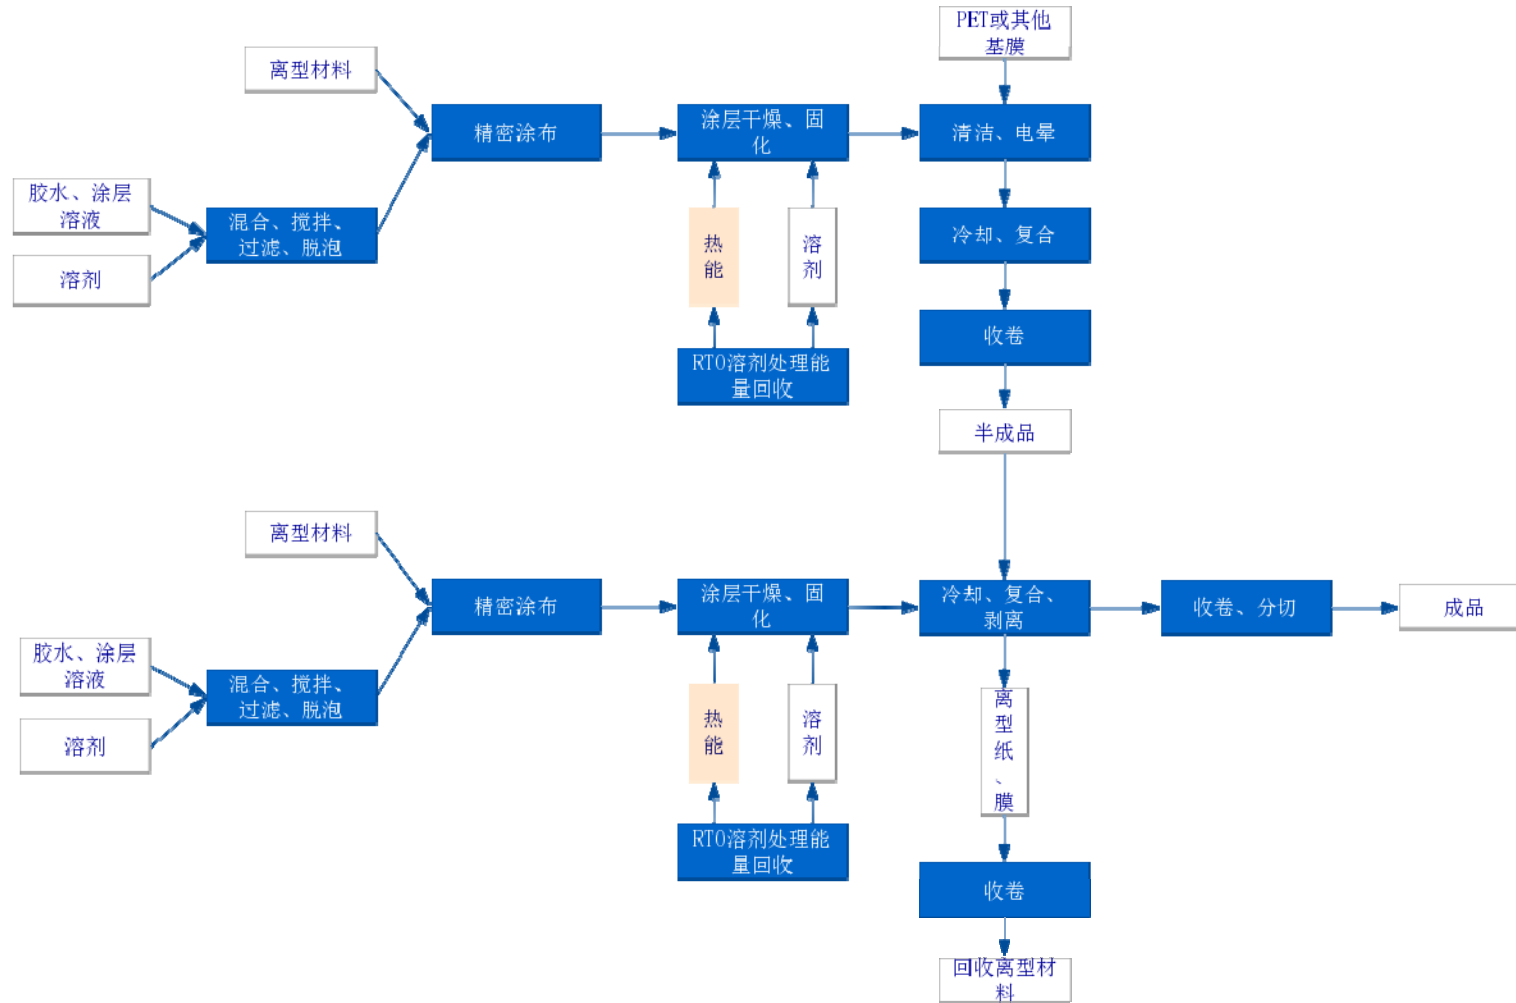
PET或其他基膜

离型材料

精密涂布

涂层干燥、固化

清洁、电晕

胶水、涂层溶液

混合、搅拌、过滤、脱泡

溶剂

热能

溶剂

冷却、复合

收卷

RTO溶剂处理能量回收

半成品

离型材料

精密涂布

涂层干燥、固化

冷却、复合、剥离

收卷、分切

成品

胶水、涂层溶液

混合、搅拌、过滤、脱泡

溶剂

热能

溶剂

离型纸、膜

RTO溶剂处理能量回收

收卷

回收离型材料